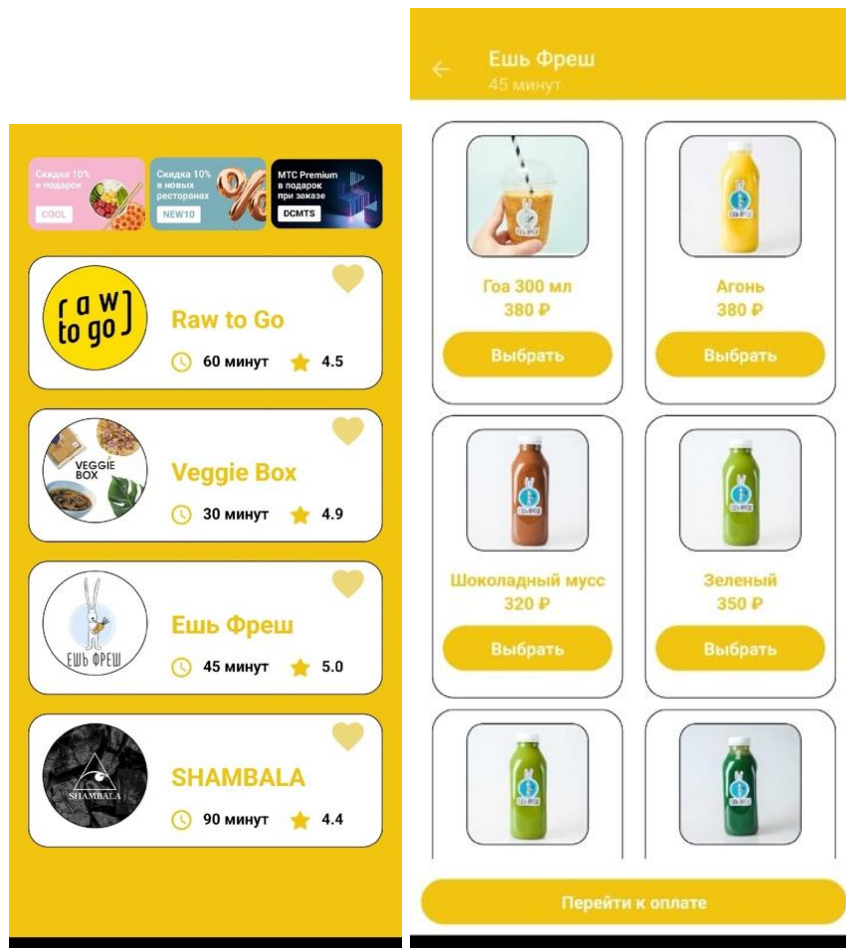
Скидка 10% и подарок
COOL

Скидка 10% в новых ресторанах
NEW10

МТС Premium в подарок при заказе
DCMTS

raw to go

Raw to Go
60 минут 4.5

VEGGIE BOX

Veggie Box
30 минут 4.9

ЕШЬ ФРЕШ

Ешь Фреш
45 минут 5.0

SHAMBALA

SHAMBALA
90 минут 4.4

Ешь Фреш
45 минут

Гоа 300 мл
380 ₽
Выбрать

Агонь
380 ₽
Выбрать

Шоколадный мусс
320 ₽
Выбрать

Зеленый
350 ₽
Выбрать

Перейти к оплате